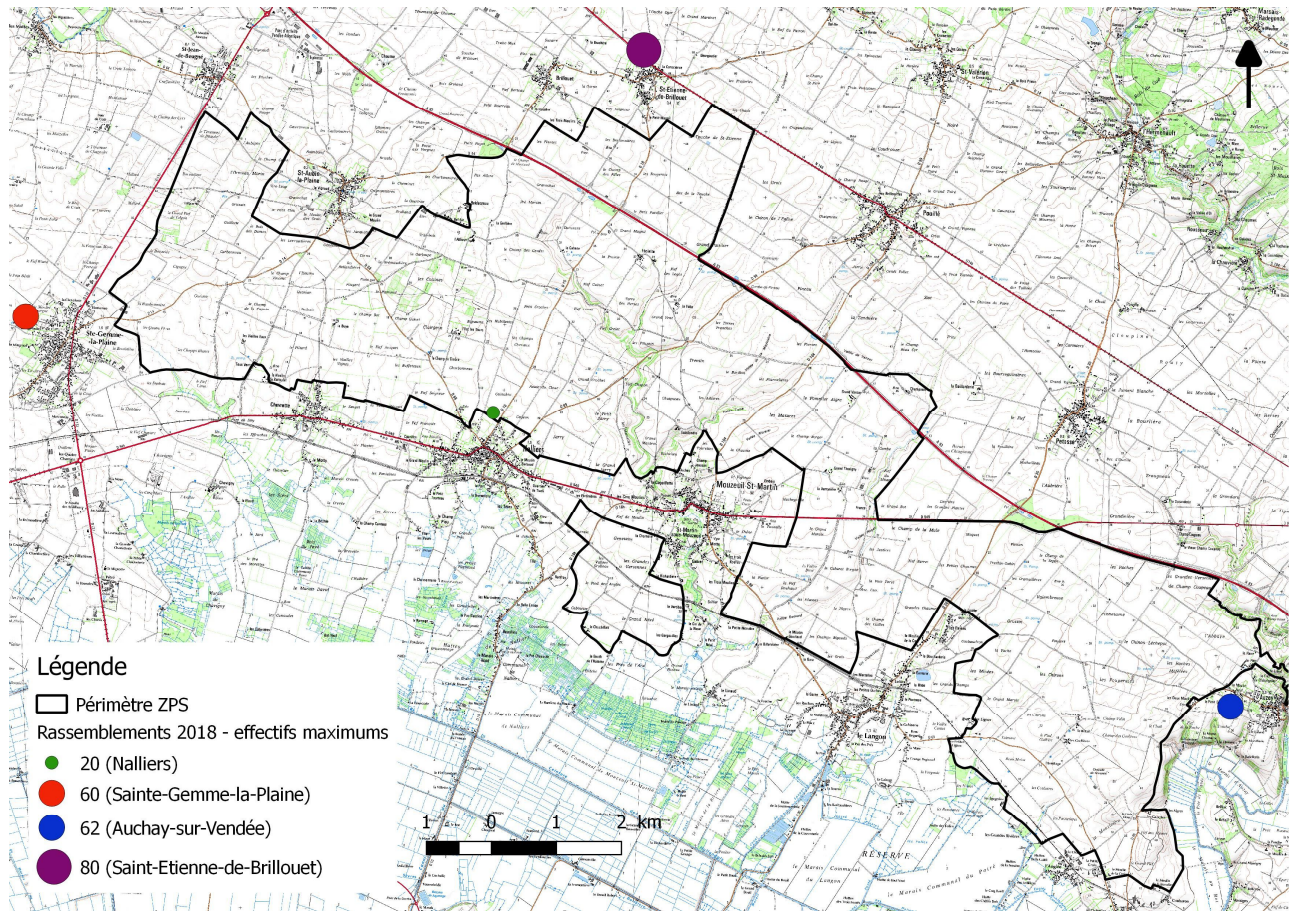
Légende
Périmètre ZPS
Rassemblements 2018 - effectifs maximums
20 (Nalliers)
60 (Sainte-Gemme-la-Plaine)
62 (Auchay-sur-Vendée)
80 (Saint-Etienne-de-Brillouet)

1 0 1 2 km

St-Aubin-la-Plaine
Ste-Gemme-la-Plaine
St-Etienne-de-Brillouet
Brillouet
St-Valérien
Pouillé
Petosse
Nalliers
Mouzeuil-St-Martin
le Langon
RÉSERVE